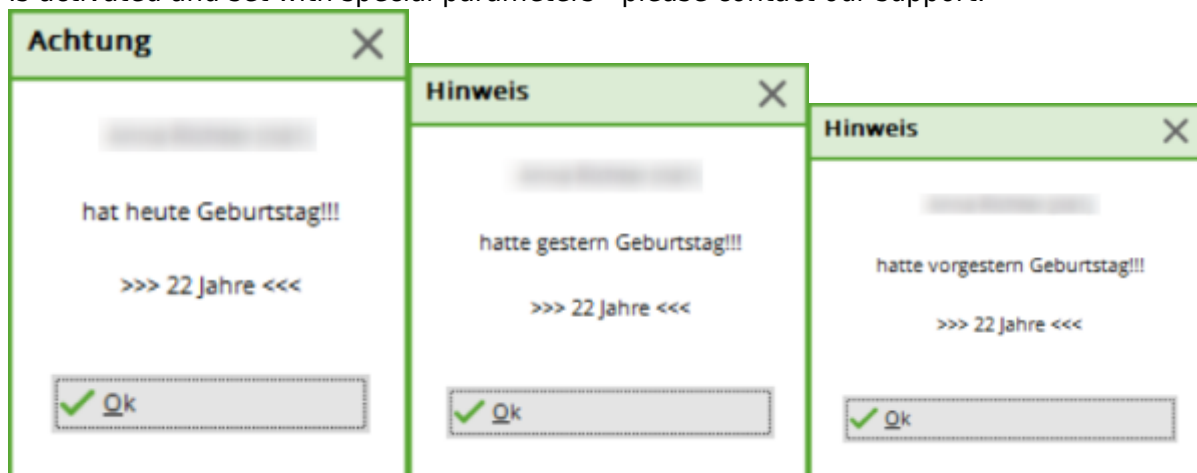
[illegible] activated and set with special parameters - please contact our support.

Achtung

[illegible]

hat heute Geburtstag!!!

>>> 22 Jahre <<<

Ok

Hinweis

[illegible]

hatte gestern Geburtstag!!!

>>> 22 Jahre <<<

Ok

Hinweis

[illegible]

hatte vorgestern Geburtstag!!!

>>> 22 Jahre <<<

Ok